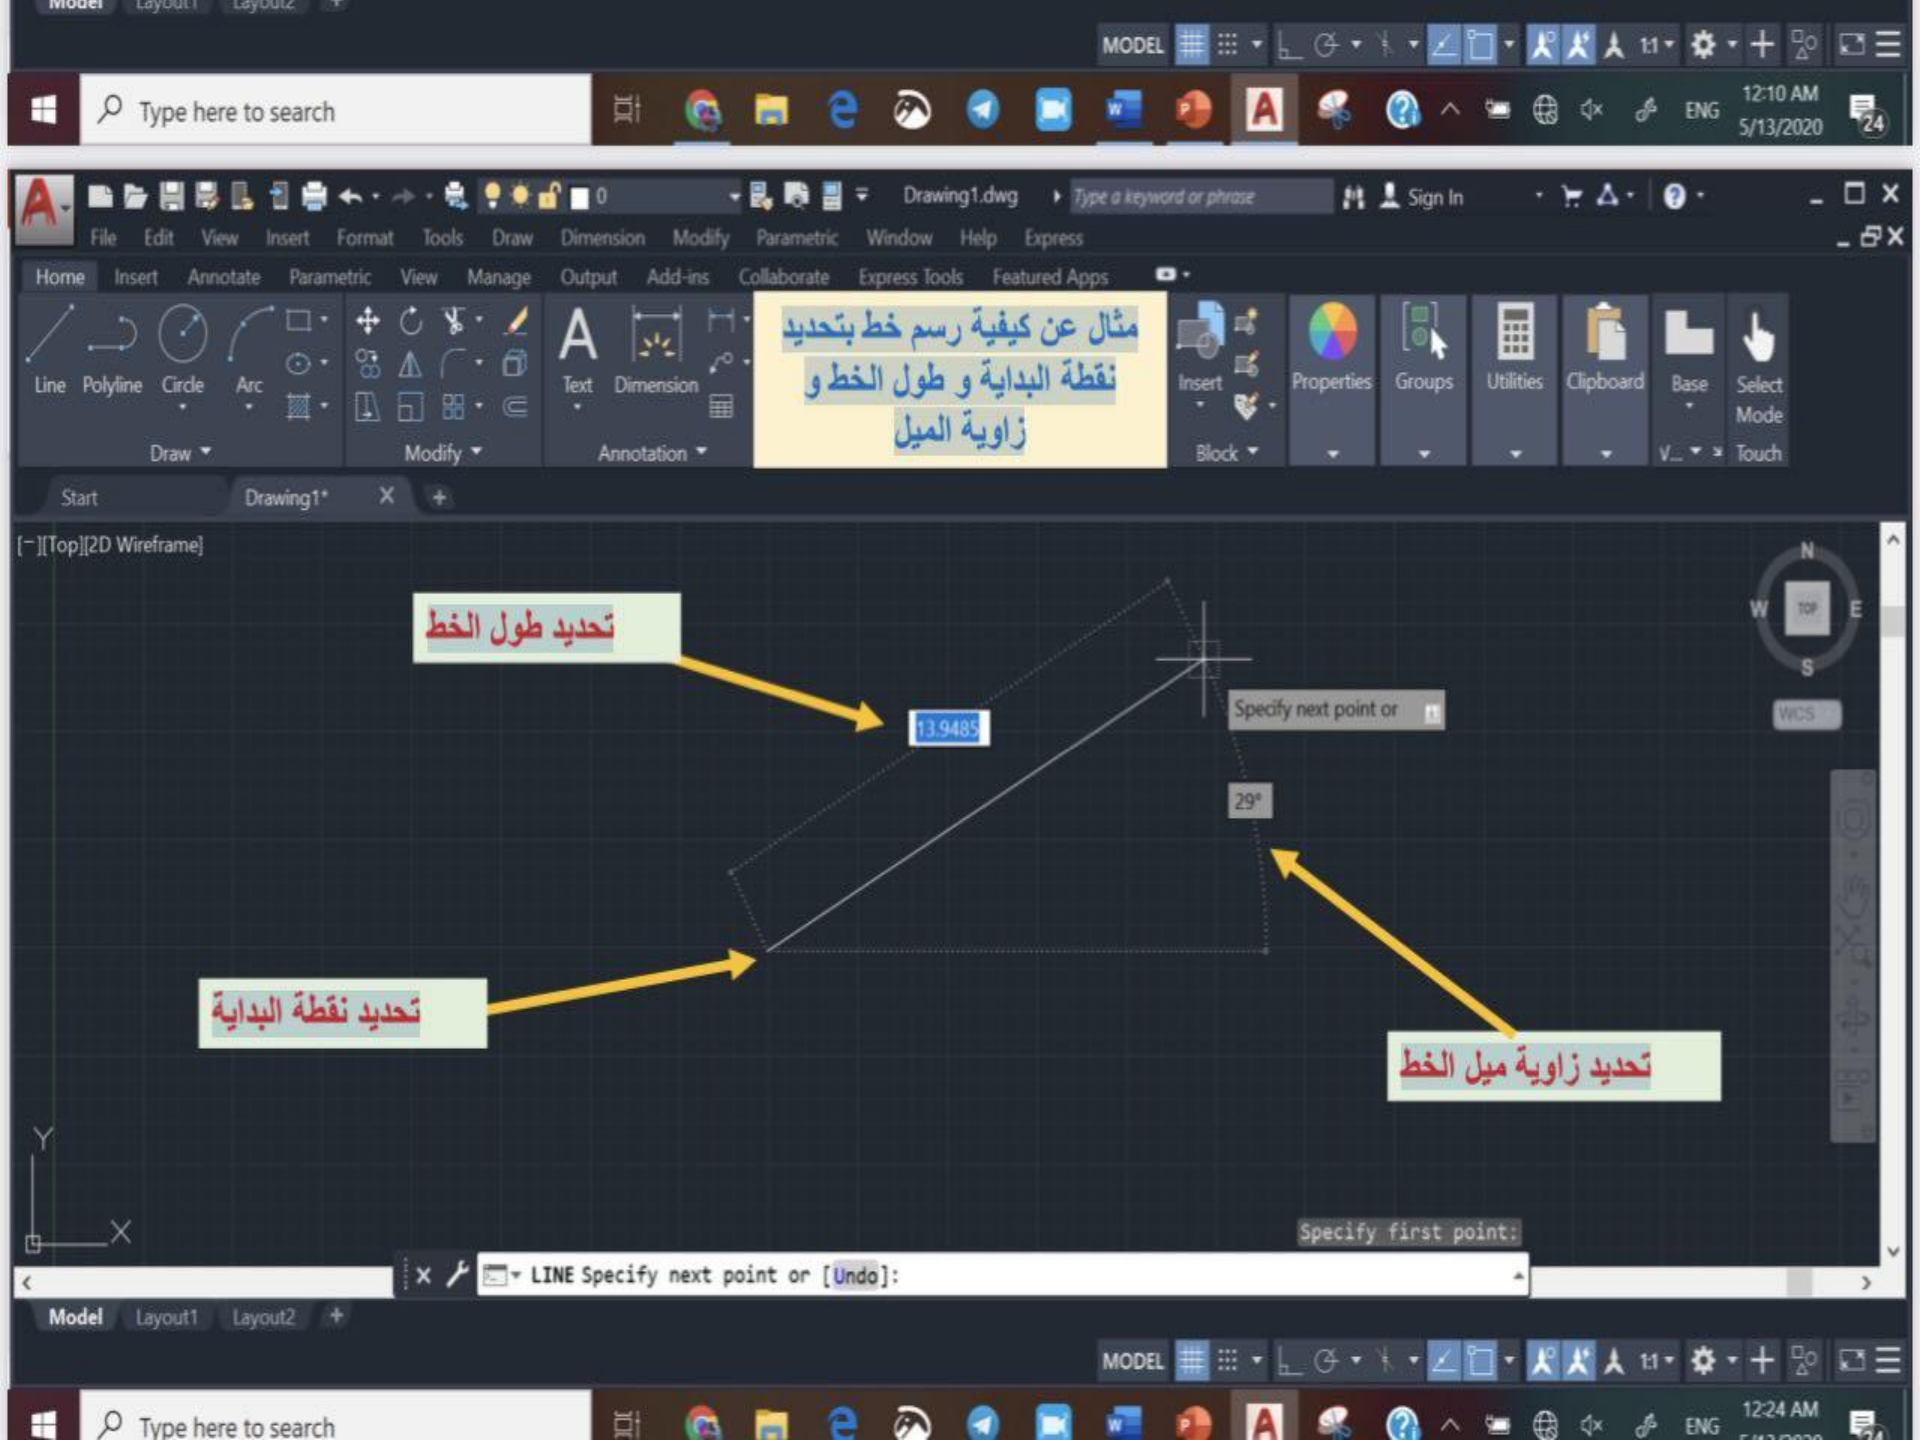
Model Layout1 Layout2 +

MODEL 1:1

Type here to search

12:10 AM
5/13/2020

ENG

Drawing1.dwg

Type a keyword or phrase

Sign In

File Edit View Insert Format Tools Draw Dimension Modify Parametric Window Help Express

Home Insert Annotate Parametric View Manage Output Add-ins Collaborate Express Tools Featured Apps

Line Polyline Circle Arc

Draw

Modify

Text Dimension

Annotation

مثال عن كيفية رسم خط بتحديد نقطة البداية و طول الخط و زاوية الميل

Insert

Block

Properties Groups Utilities Clipboard Base Select Mode Touch

V...

Start Drawing1* ×

[−][Top][2D Wireframe]

تحديد طول الخط

13.9485

Specify next point or

29°

تحديد نقطة البداية

تحديد زاوية ميل الخط

N W TOP E S

WCS

Y

X

Specify first point:

LINE Specify next point or [Undo]:

Model Layout1 Layout2 +

MODEL 1:1

Type here to search

12:24 AM

ENG